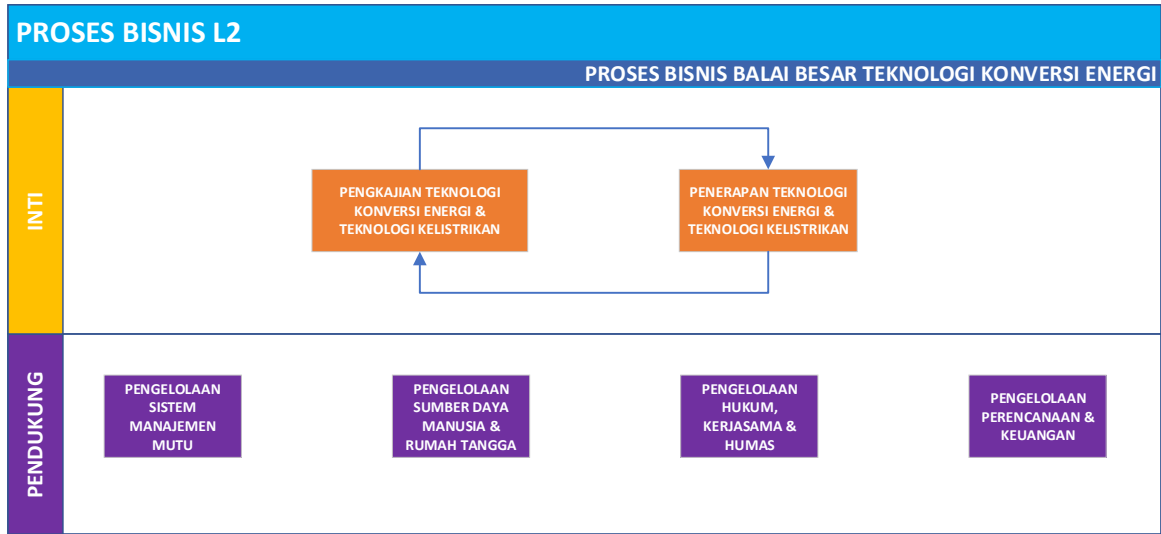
PROSES BISNIS L2

PROSES BISNIS BALAI BESAR TEKNOLOGI KONVERSI ENERGI

INTI

PENGKAJIAN TEKNOLOGI KONVERSI ENERGI & TEKNOLOGI KELISTRIKAN

PENERAPAN TEKNOLOGI KONVERSI ENERGI & TEKNOLOGI KELISTRIKAN

PENDUKUNG

PENGELOLAAN SISTEM MANAJEMEN MUTU

PENGELOLAAN SUMBER DAYA MANUSIA & RUMAH TANGGA

PENGELOLAAN HUKUM, KERJASAMA & HUMAS

PENGELOLAAN PERENCANAAN & KEUANGAN